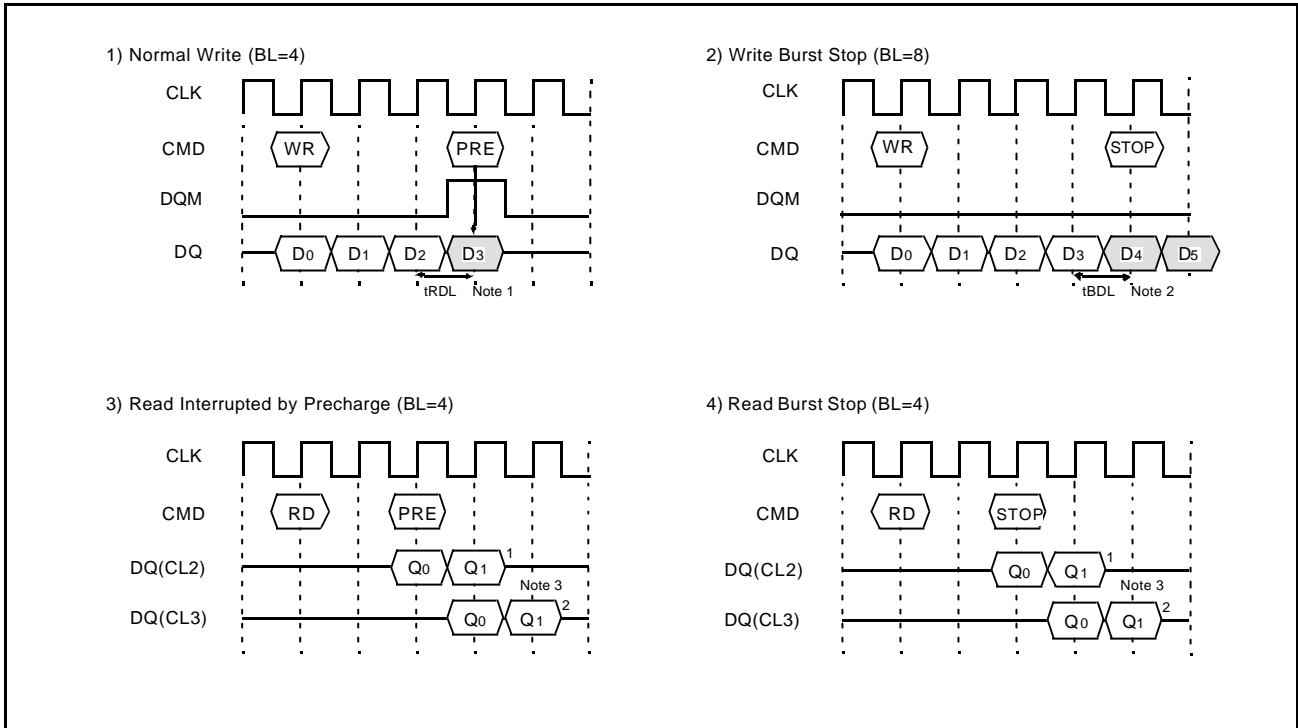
1) Normal Write (BL=4)

CLK

CMD

WR

PRE

DQM

DQ

$D_0$ $D_1$ $D_2$ $D_3$

tRDL

Note 1

2) Write Burst Stop (BL=8)

CLK

CMD

WR

STOP

DQM

DQ

$D_0$ $D_1$ $D_2$ $D_3$ $D_4$ $D_5$

tBDL

Note 2

3) Read Interrupted by Precharge (BL=4)

CLK

CMD

RD

PRE

DQ(CL2)

$Q_0$ $Q_1$ 1

Note 3

DQ(CL3)

$Q_0$ $Q_1$ 2

4) Read Burst Stop (BL=4)

CLK

CMD

RD

STOP

DQ(CL2)

$Q_0$ $Q_1$ 1

Note 3

DQ(CL3)

$Q_0$ $Q_1$ 2